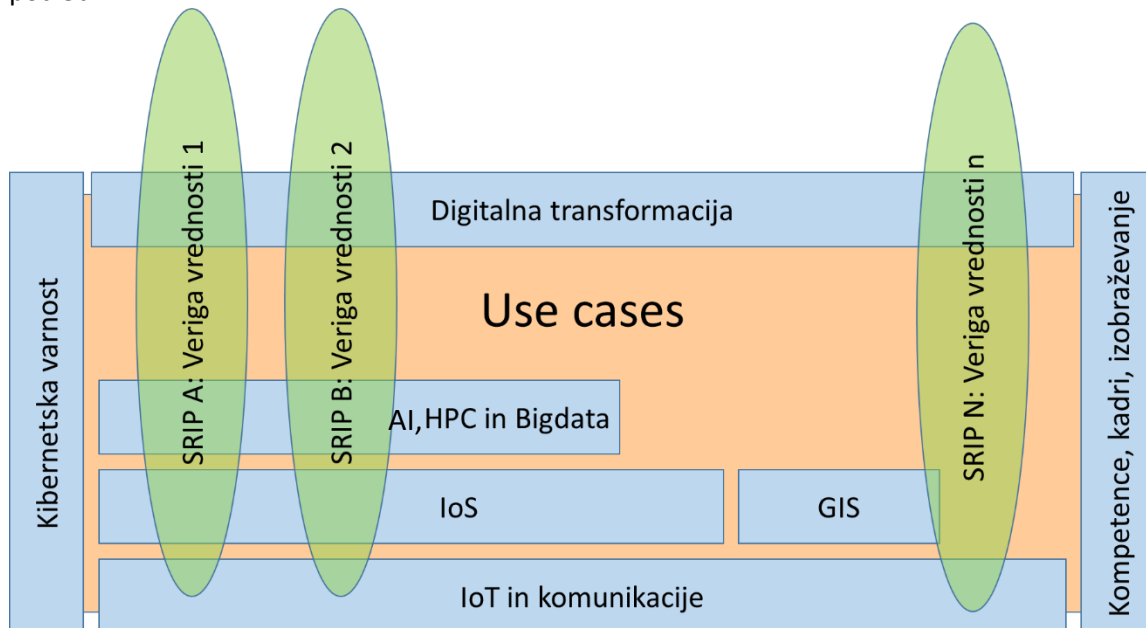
SRIP A: Veriga vrednosti 1

SRIP B: Veriga vrednosti 2

SRIP N: Veriga vrednosti n

Kibernetska varnost

Digitalna transformacija

Use cases

AI,HPC in Bigdata

IoS

GIS

IoT in komunikacije

Kompetence, kadri, izobraževanje